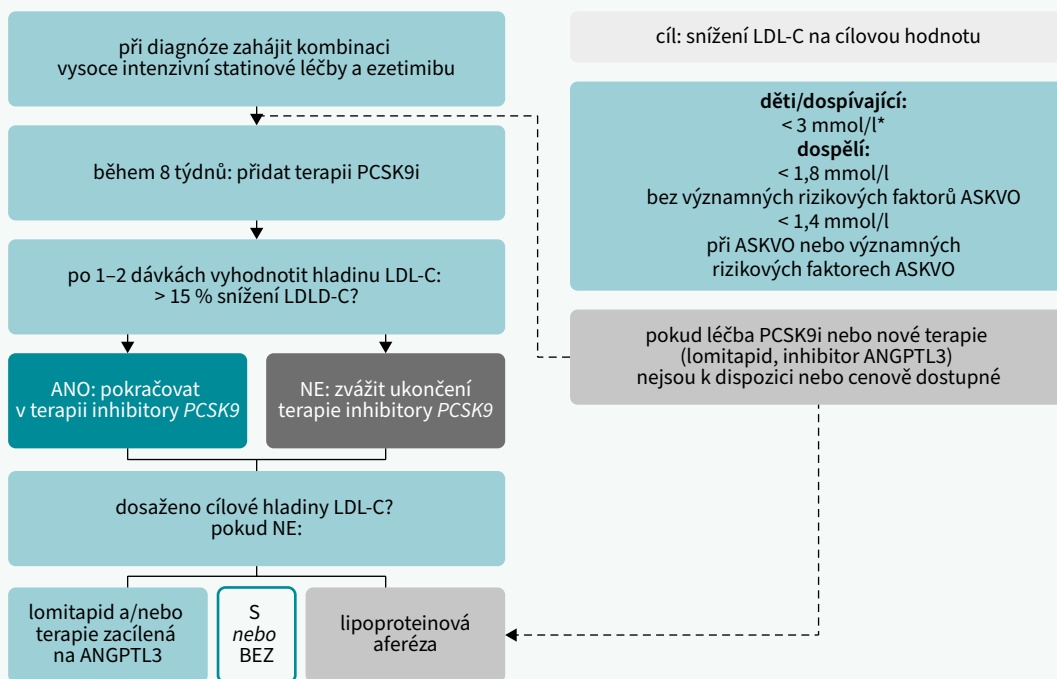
při diagnóze zahájit kombinaci vysoce intenzivní statinové léčby a ezetimibu

cíl: snížení LDL-C na cílovou hodnotu

během 8 týdnů: přidat terapii PCSK9i

**děti/dospívající:**
< 3 mmol/l*
**dospělí:**
< 1,8 mmol/l
bez významných rizikových faktorů ASKVO
< 1,4 mmol/l
při ASKVO nebo významných rizikových faktorech ASKVO

po 1–2 dávkách vyhodnotit hladinu LDL-C: > 15 % snížení LDLD-C?

pokud léčba PCSK9i nebo nové terapie (lomitapid, inhibitor ANGPTL3) nejsou k dispozici nebo cenově dostupné

ANO: pokračovat v terapii inhibitory *PCSK9*

NE: zvážit ukončení terapie inhibitory *PCSK9*

dosaženo cílové hladiny LDL-C? pokud NE:

lomitapid a/nebo terapie zacílená na ANGPTL3

S *nebo* BEZ

lipoproteinová aferéza